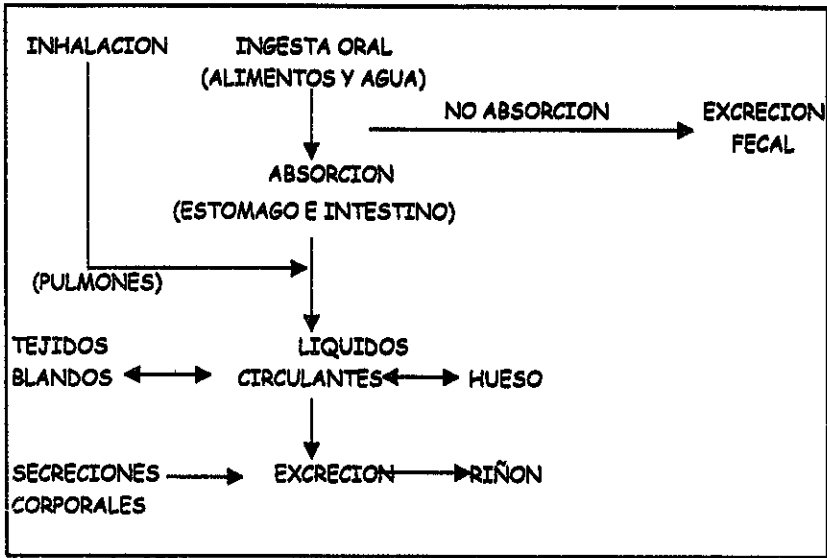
INHALACION

INGESTA ORAL
(ALIMENTOS Y AGUA)

NO ABSORCION

EXCRECION
FECAL

ABSORCION
(ESTOMAGO E INTESTINO)

(PULMONES)

TEJIDOS
BLANDOS

LIQUIDOS
CIRCULANTES

HUESO

SECRECIONES
CORPORALES

EXCRECION

RIÑON